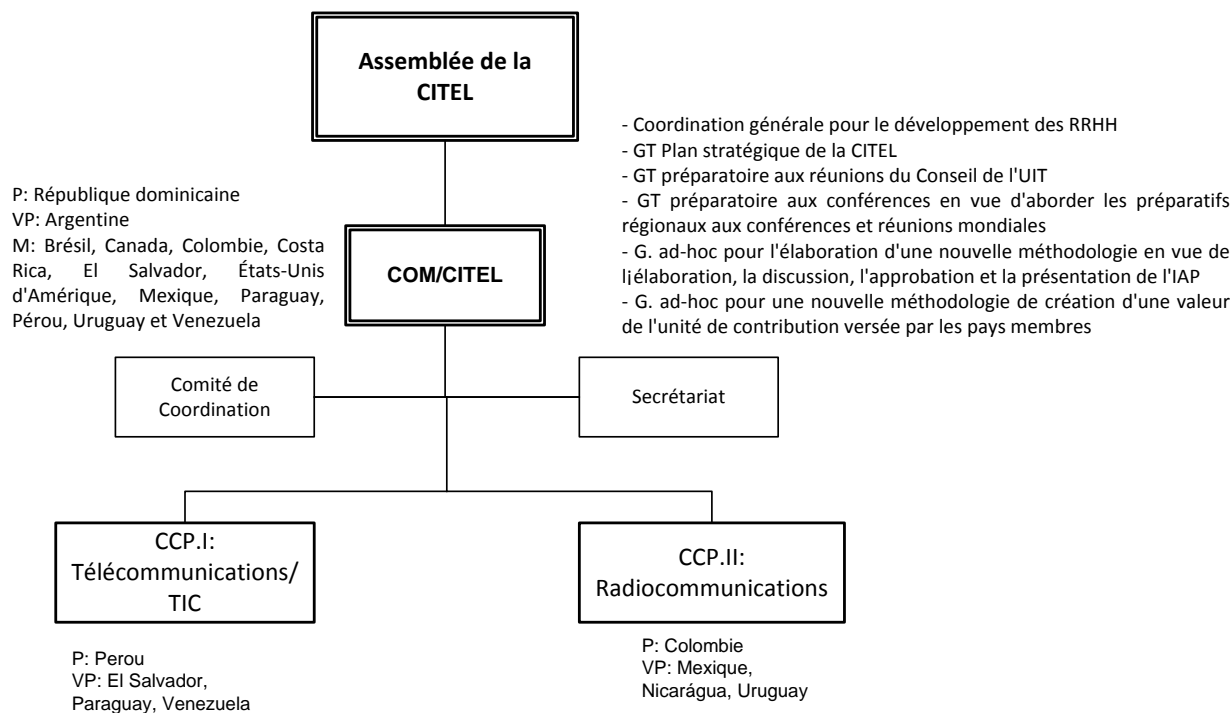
Assemblée de la CITEL

- Coordination générale pour le développement des RRHH
- GT Plan stratégique de la CITEL
- GT préparatoire aux réunions du Conseil de l'UIT
- GT préparatoire aux conférences en vue d'aborder les préparatifs régionaux aux conférences et réunions mondiales
- G. ad-hoc pour l'élaboration d'une nouvelle méthodologie en vue de l¡élaboration, la discussion, l'approbation et la présentation de l'IAP
- G. ad-hoc pour une nouvelle méthodologie de création d'une valeur de l'unité de contribution versée par les pays membres

P: République dominicaine
VP: Argentine
M: Brésil, Canada, Colombie, Costa Rica, El Salvador, États-Unis d'Amérique, Mexique, Paraguay, Pérou, Uruguay et Venezuela

COM/CITEL

Comité de Coordination

Secrétariat

CCP.I: Télécommunications/ TIC

CCP.II: Radiocommunications

P: Perou
VP: El Salvador, Paraguay, Venezuela

P: Colombie
VP: Mexique, Nicarágua, Uruguay